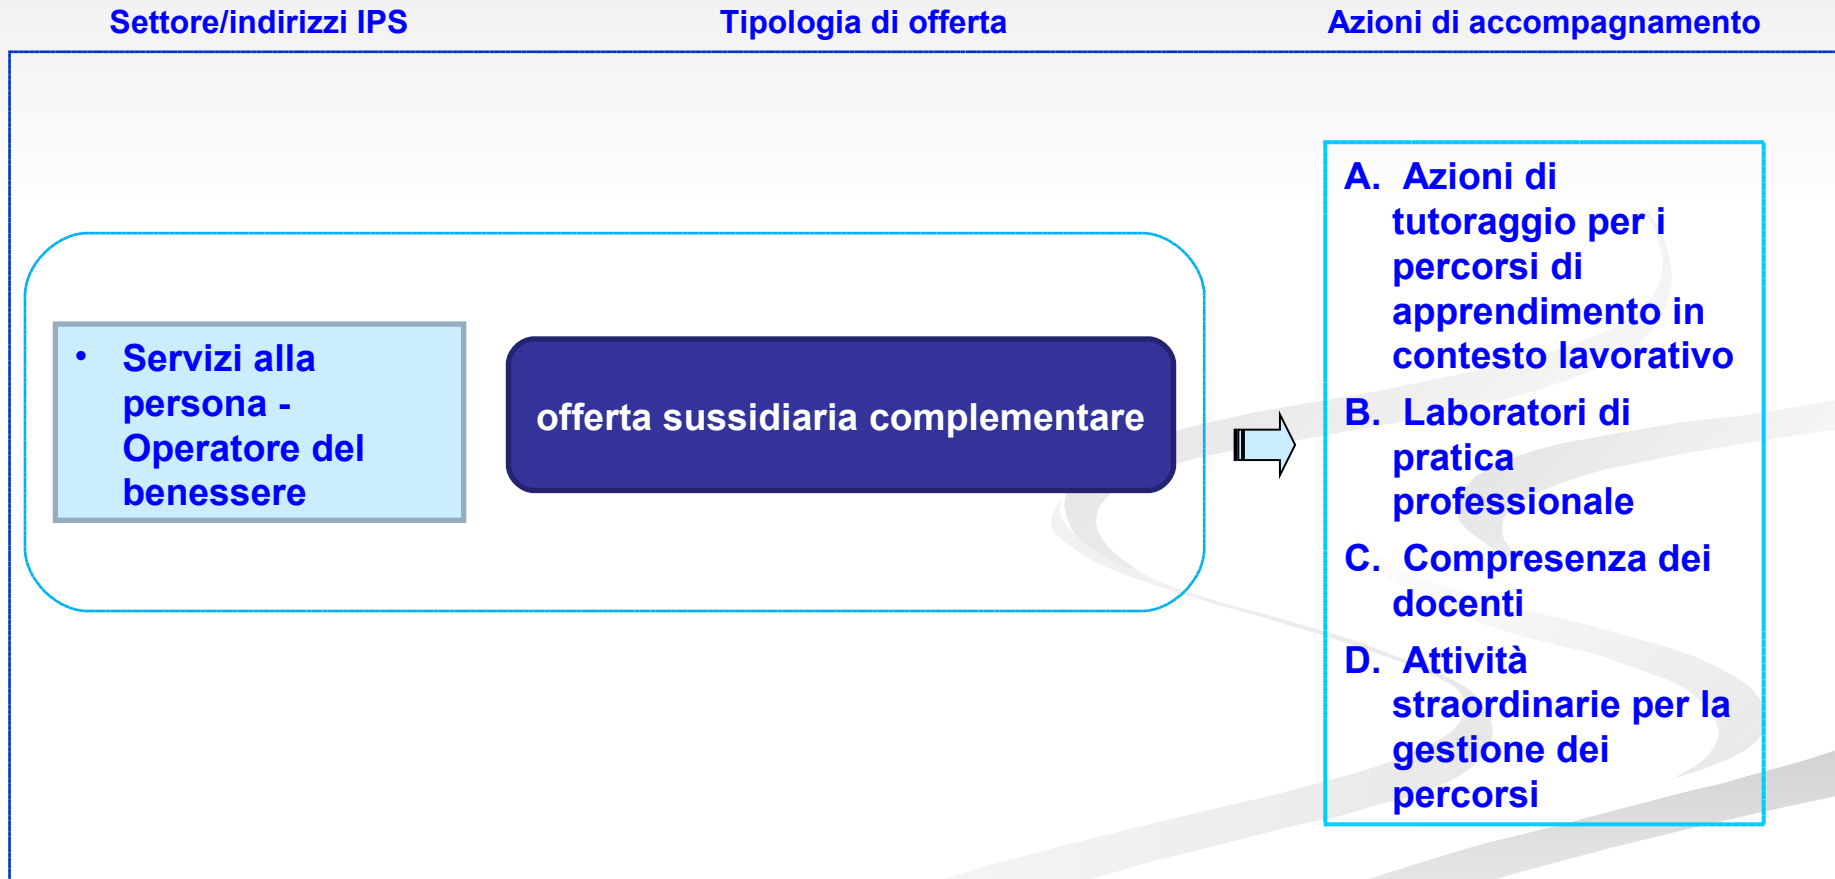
Settore/indirizzi IPS

Tipologia di offerta

Azioni di accompagnamento

• Servizi alla persona - Operatore del benessere

offerta sussidiaria complementare

A. Azioni di tutoraggio per i percorsi di apprendimento in contesto lavorativo

B. Laboratori di pratica professionale

C. Compresenza dei docenti

D. Attività straordinarie per la gestione dei percorsi